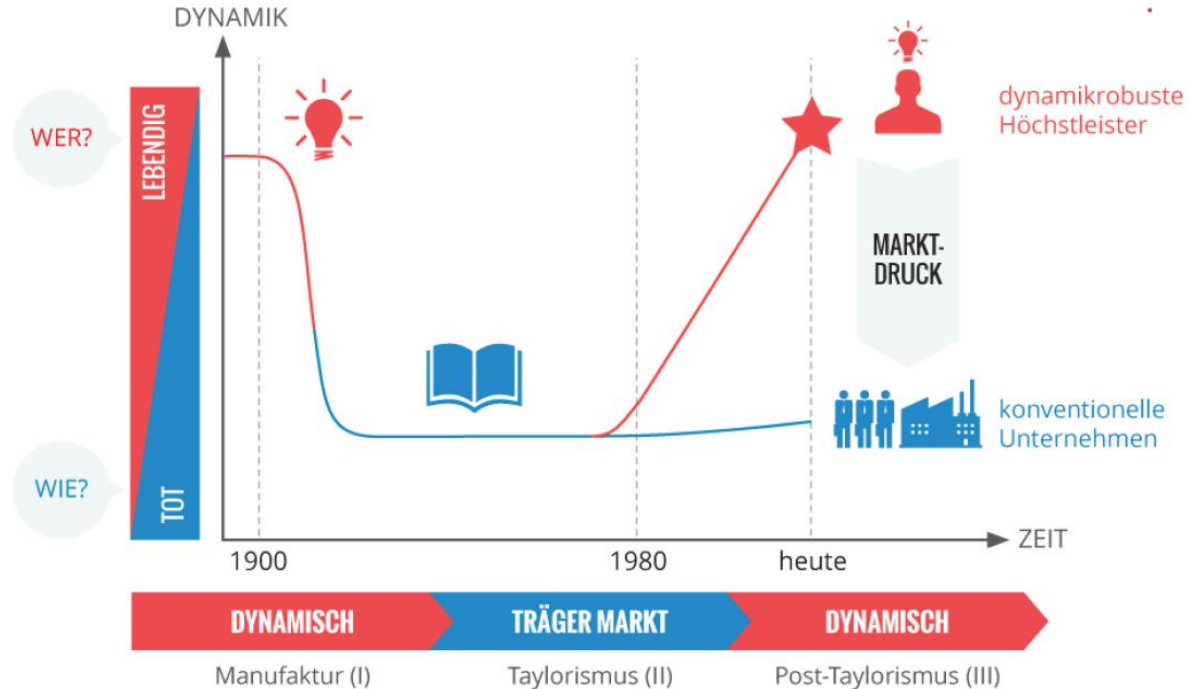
DYNAMIK

WER?

LEBENDIG

TOT

WIE?

dynamikrobuste Höchstleister

MARKT-DRUCK

konventionelle Unternehmen

ZEIT

1900

1980

heute

DYNAMISCH

TRÄGER MARKT

DYNAMISCH

Manufaktur (I)

Taylorismus (II)

Post-Taylorismus (III)